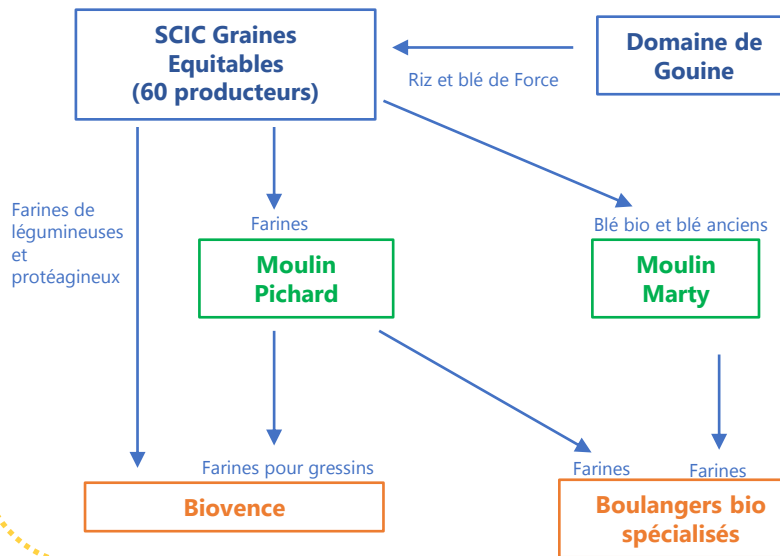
SCIC Graines Equitables (60 producteurs)

Domaine de Gouine

Riz et blé de Force

Farines de légumineuses et protéagineux

Farines

Moulin Pichard

Blé bio et blé anciens

Moulin Marty

Farines pour gressins

Farines

Farines

Biovence

Boulangers bio spécialisés